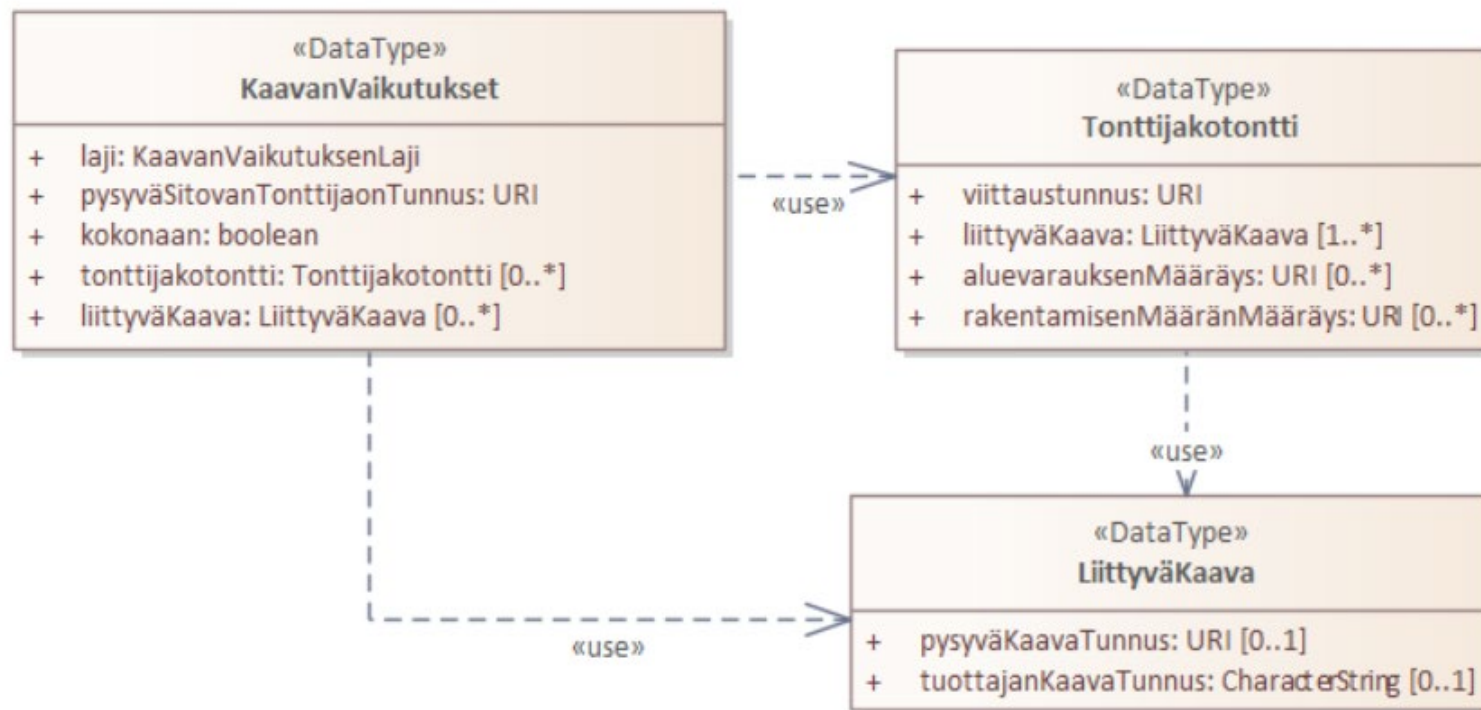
«DataType»
KaavanVaikutukset

+ laji: KaavanVaikutuksenLaji
+ pysyväSitovanTonttijaonTunnus: URI
+ kokonaan: boolean
+ tonttijakotontti: Tonttijakotontti [0..*]
+ liittyväKaava: LiittyväKaava [0..*]

«use»

«DataType»
Tonttijakotontti

+ viittaustunnus: URI
+ liittyväKaava: LiittyväKaava [1..*]
+ aluevarauksenMääräys: URI [0..*]
+ rakentamisenMääränMääräys: URI [0..*]

«use»

«DataType»
LiittyväKaava

+ pysyväKaavaTunnus: URI [0..1]
+ tuottajanKaavaTunnus: CharacterString [0..1]

«use»